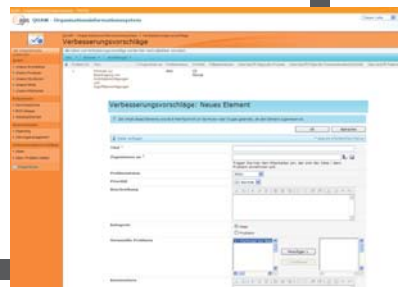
QHAM · Organisationsinformationssystem

Verbesserungsvorschläge

Verbesserungsvorschläge: Neues Element

OK

Abbrechen

Titel *

Zugewiesen an *

Priorität

Beschreibung

Kategorie

Hinzufügen >

< Entfernen

Kommentare